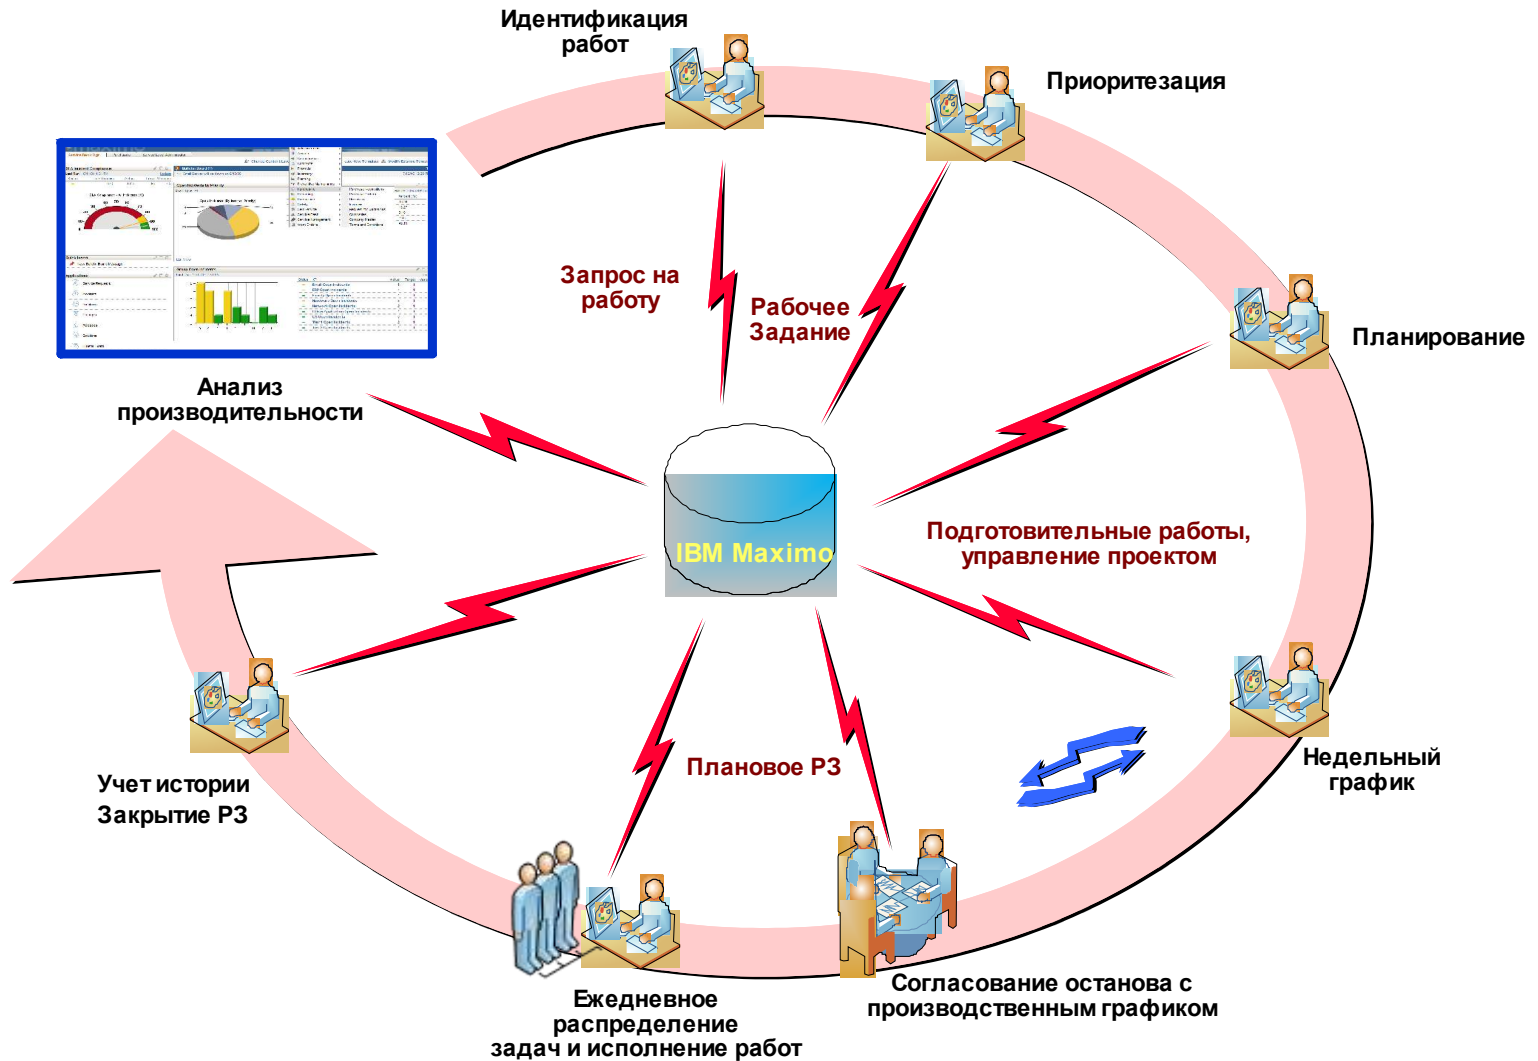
Идентификация работ

Приоритезация

Анализ производительности

Запрос на работу

Рабочее Задание

Планирование

IBM Maximo

Подготовительные работы, управление проектом

Недельный график

Учет истории Закрытие РЗ

Плановое РЗ

Согласование останова с производственным графиком

Ежедневное распределение задач и исполнение работ